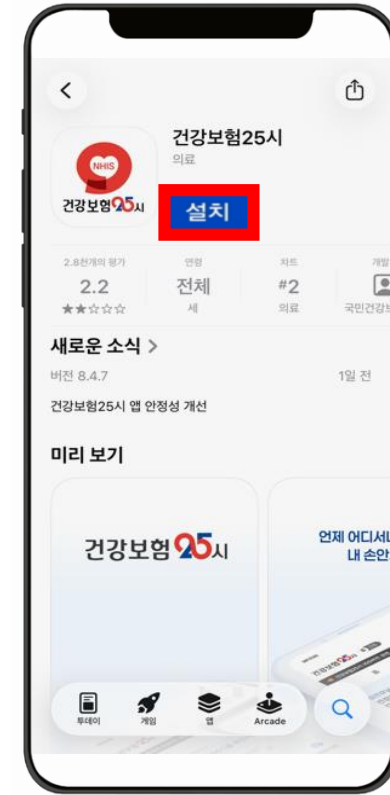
건강보험25시
의료

NHIS
건강보험25시

설치

2.8천개의 평가
2.2
★★☆☆☆

연령
전체
세

차트
#2
의료

개발
국민건강보

새로운 소식 >
버전 8.4.7
1일 전
건강보험25시 앱 안정성 개선

미리 보기

건강보험25시

언제 어디서
내 손안

건강보험25시

투데이
게임
앱
Arcade